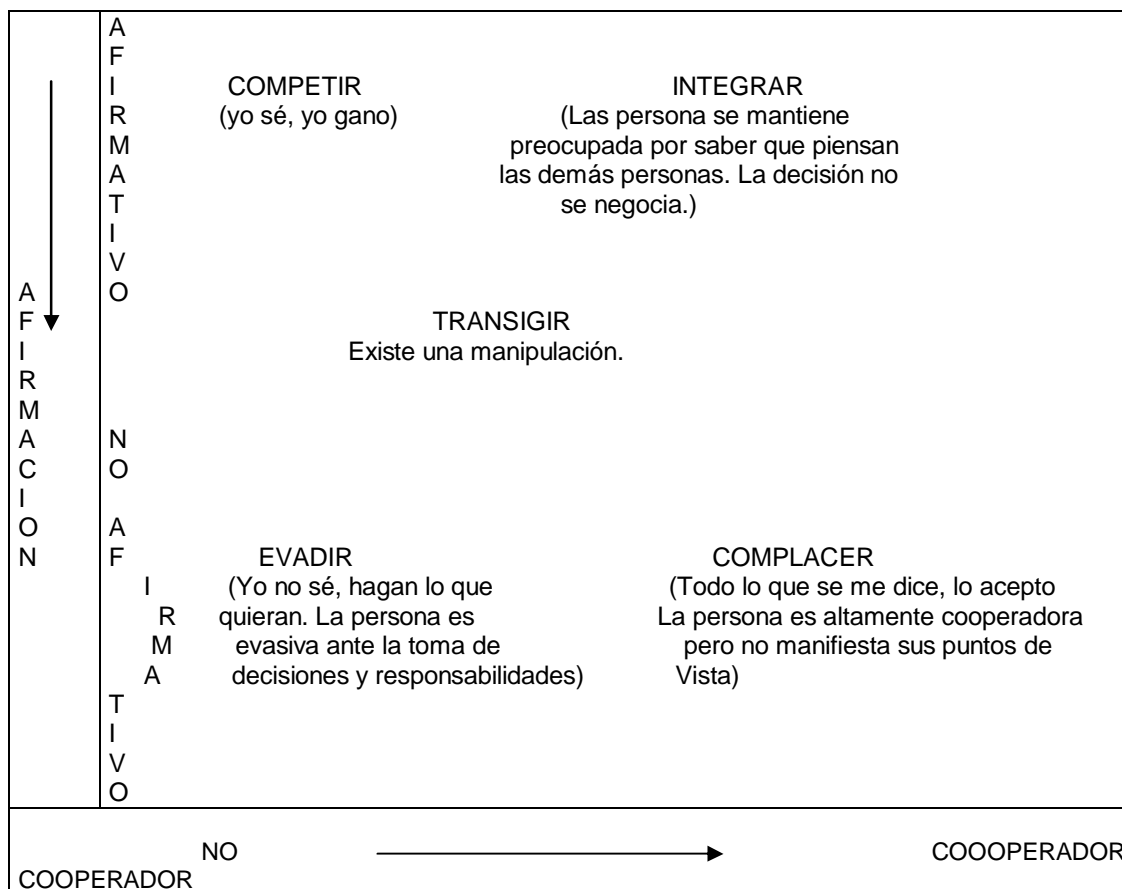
AFIRMACION

AFIRMATIVO

COMPETIR
(yo sé, yo gano)

INTEGRAR
(Las persona se mantiene preocupada por saber que piensan las demás personas. La decisión no se negocia.)

TRANSIGIR
Existe una manipulación.

NO AFIRMATIVO

EVADIR
(Yo no sé, hagan lo que quieran. La persona es evasiva ante la toma de decisiones y responsabilidades)

COMPLACER
(Todo lo que se me dice, lo acepto La persona es altamente cooperadora pero no manifiesta sus puntos de Vista)

NO COOPERADOR

COOOPERADOR